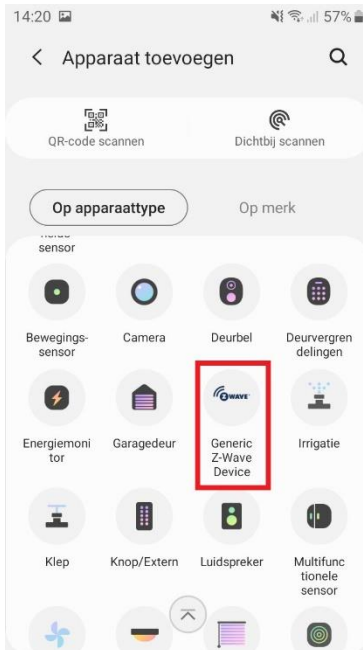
14:20 57%

Apparaat toevoegen

QR-code scannen

Dichtbij scannen

Op apparaattype

Op merk

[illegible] sensor

Bewegings-sensor

Camera

Deurbel

Deurvergrendelingen

Energiemonitor

Garagedeur

Z-WAVE

Generic Z-Wave Device

Irrigatie

Klep

Knop/Extern

Luidspreker

Multifunctionele sensor